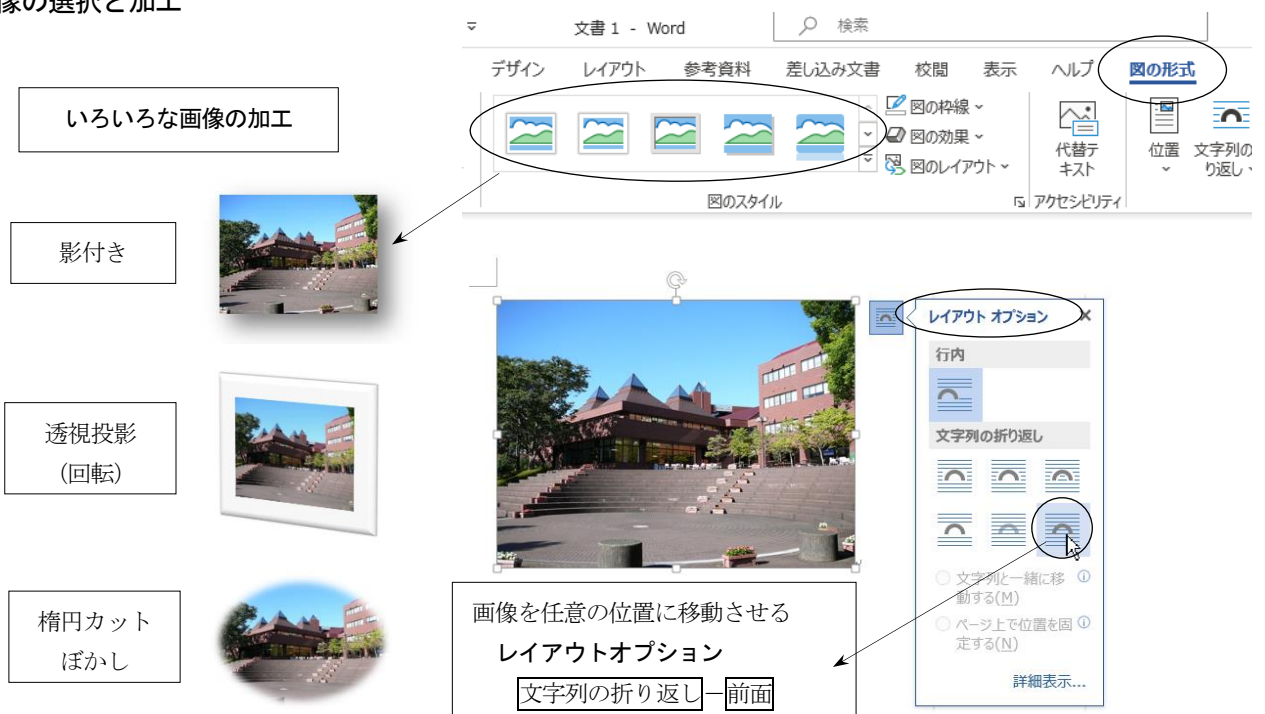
像の選択と加工

いろいろな画像の加工

影付き

透視投影
(回転)

楕円カット
ぼかし

文書 1 - Word
検索
デザイン レイアウト 参考資料 差し込み文書 校閲 表示 ヘルプ 図の形式
図の枠線
図の効果
図のレイアウト
代替テキスト
位置
文字列の折り返し
図のスタイル
アクセシビリティ

レイアウト オプション
行内
文字列の折り返し
文字列と一緒に移動する(M)
ページ上で位置を固定する(N)
詳細表示...

画像を任意の位置に移動させる
レイアウトオプション
文字列の折り返し―前面